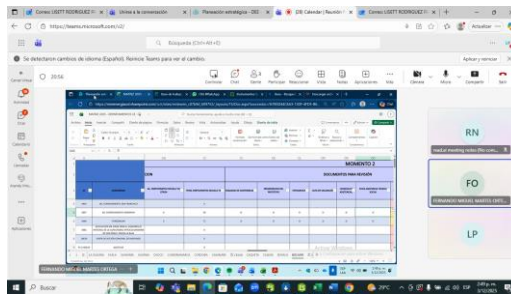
Correo: LISETT RODRIGUEZ R ×
Únete a la conversación ×
Planeación estratégica - DEG ×
(28) Calendar | Reunión ×
Correo: LISETT RODRIGUEZ R ×

https://teams.microsoft.com/v2/

Búsqueda (Ctrl+Alt+E)

Se detectaron cambios de idioma (Español). Reinicie Teams para ver el cambio.

Aplicar y reiniciar

20:56

Conversar
Usuarios
Reaccionar
Ver
Notas
Aplicaciones
Más
Cámara
Micro
Compartir
Salir

Actividad
Chat
Equipos
Calendario
Llamadas
OneDrive
Aprendizaje
Aplicaciones

MOMENTO 2
DOCUMENTOS PARA REVISIÓN

RN
med.ar meeting notes (fm cont...
FO
FERNANDO MIGUEL MARTEL ORTE...
LP

FERNANDO MIGUEL MARTEL ORTEGA

Buscar
29°C
2:49 p.m.
3/12/2025